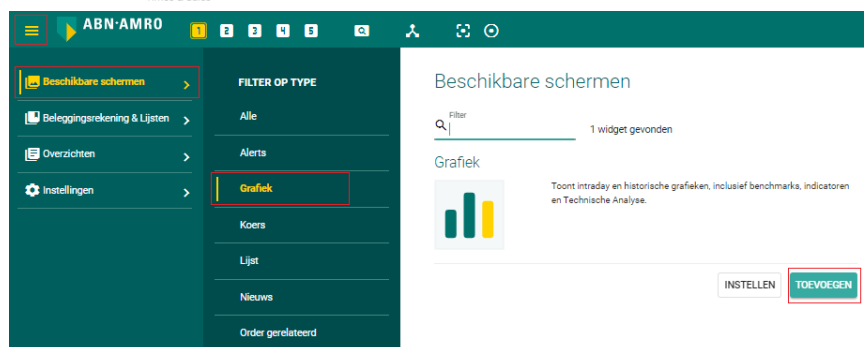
ABN·AMRO

1 2 3 4 5

Beschikbare schermen

Beleggingsrekening & Lijsten

Overzichten

Instellingen

FILTER OP TYPE

Alle

Alerts

Grafiek

Koers

Lijst

Nieuws

Order gerelateerd

Beschikbare schermen

Filter

1 widget gevonden

Grafiek

Toont intraday en historische grafieken, inclusief benchmarks, indicatoren en Technische Analyse.

INSTELLEN

TOEVOEGEN